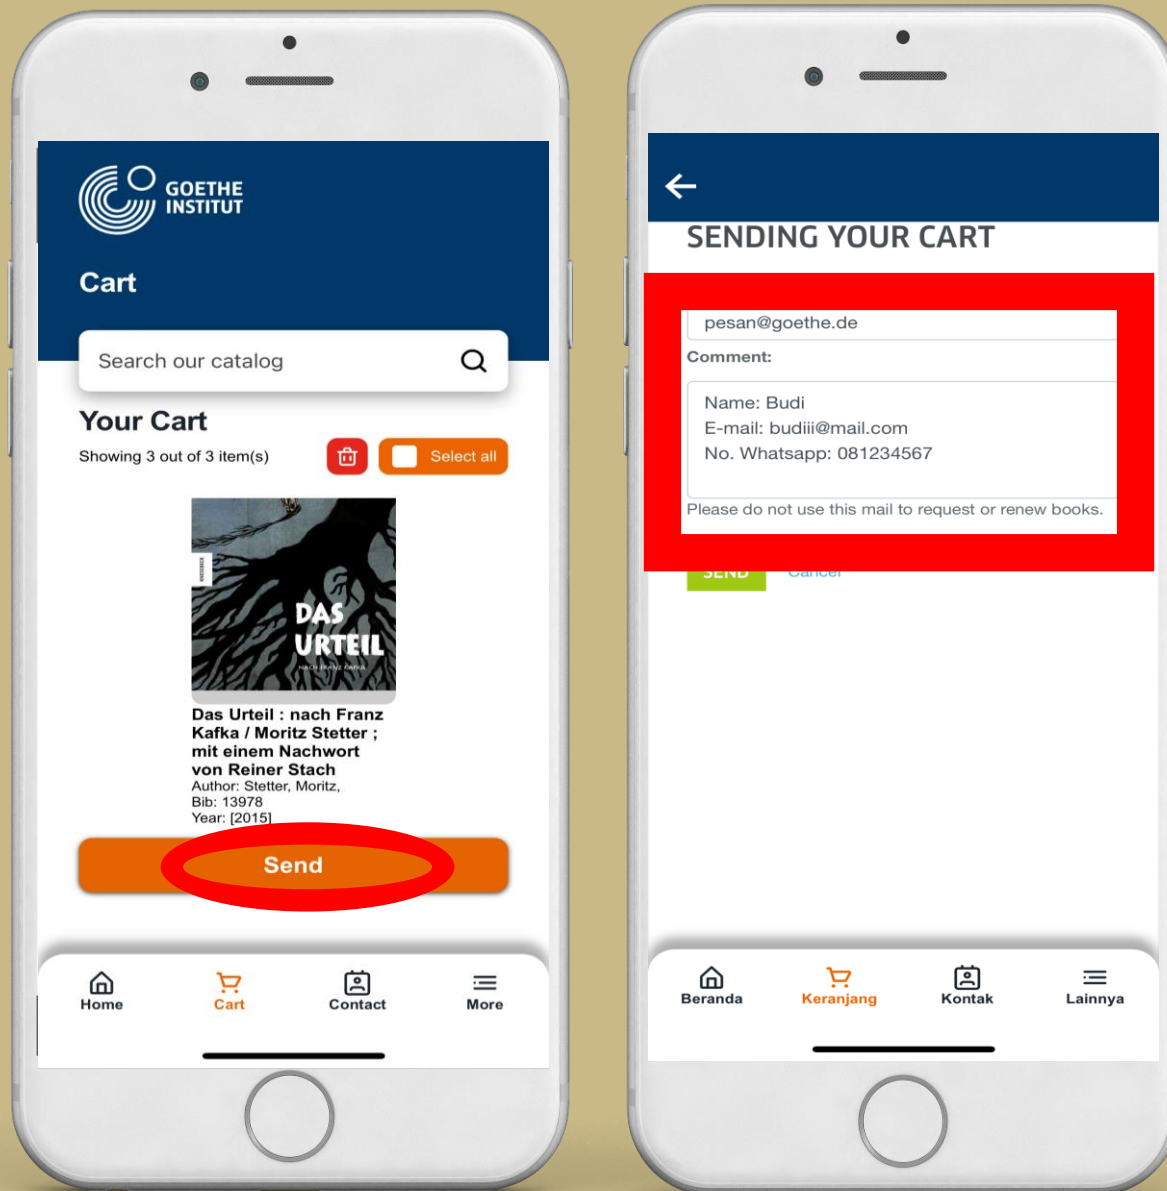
GOETHE INSTITUT

Cart

Search our catalog

Your Cart

Showing 3 out of 3 item(s)

Select all

DAS URTEIL

NACH FRANZ KAFKA

Das Urteil : nach Franz Kafka / Moritz Stetter ; mit einem Nachwort von Reiner Stach

Author: Stetter, Moritz,
Bib: 13978
Year: [2015]

Send

Home
Cart
Contact
More

SENDING YOUR CART

pesan@goethe.de

Comment:

Name: Budi
E-mail: budiii@mail.com
No. Whatsapp: 081234567

Please do not use this mail to request or renew books.

SEND
Cancel

Beranda
Keranjang
Kontak
Lainnya